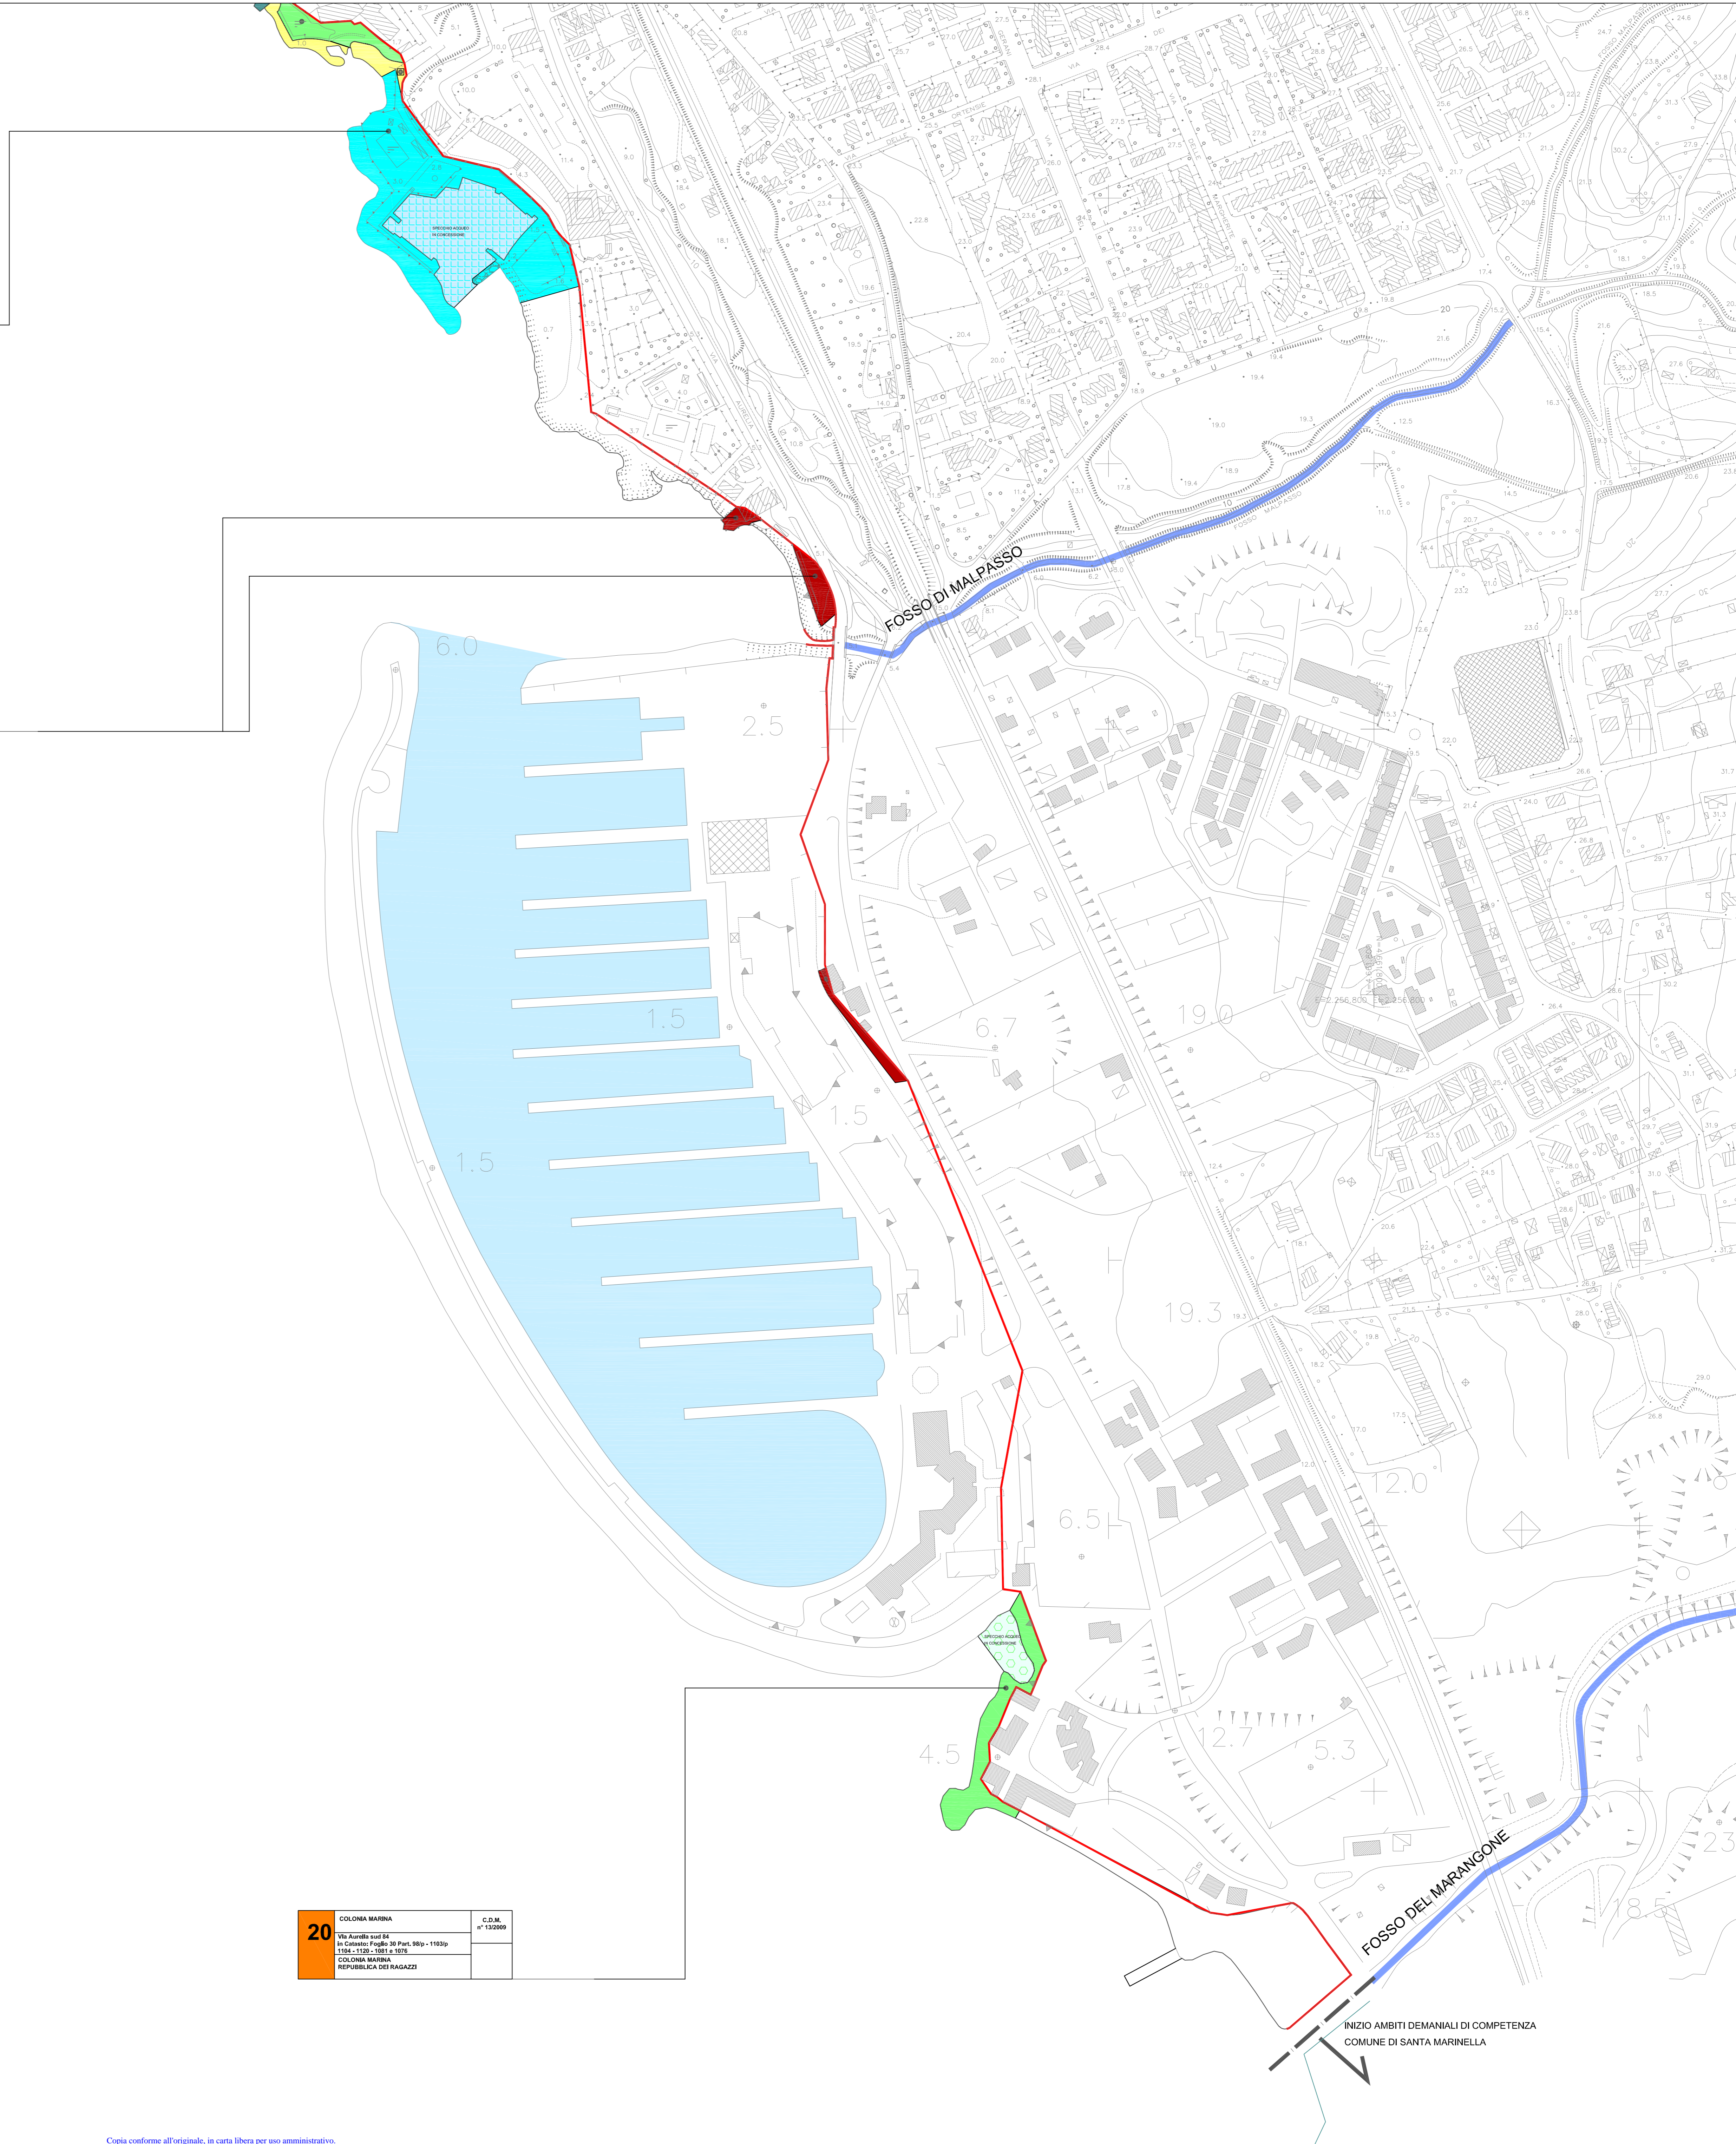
FOSSO DI MALPASSO

FOSSO MALPASSO

SPECCHIO ACQUEO IN CONCESSIONE

6.0

2.5

1.5

1.5

1.5

6.7

19.0

19.3

12.0

6.5

4.5

12.7

5.3

SPECCHIO ACQUEO IN CONCESSIONE

| 20 | COLONIA MARINA<br>Via Aurelia sud 84<br>in Catasto: Foglio 30 Part. 98/p - 1103/p 1104 - 1120 - 1081 e 1076<br>COLONIA MARINA<br>REPUBBLICA DEI RAGAZZI | C.D.M. n° 13/2009 |
|---|---|---|

FOSSO DEL MARANGONE

INIZIO AMBITI DEMANIALI DI COMPETENZA
COMUNE DI SANTA MARINELLA

Copia conforme all'originale, in carta libera per uso amministrativo.